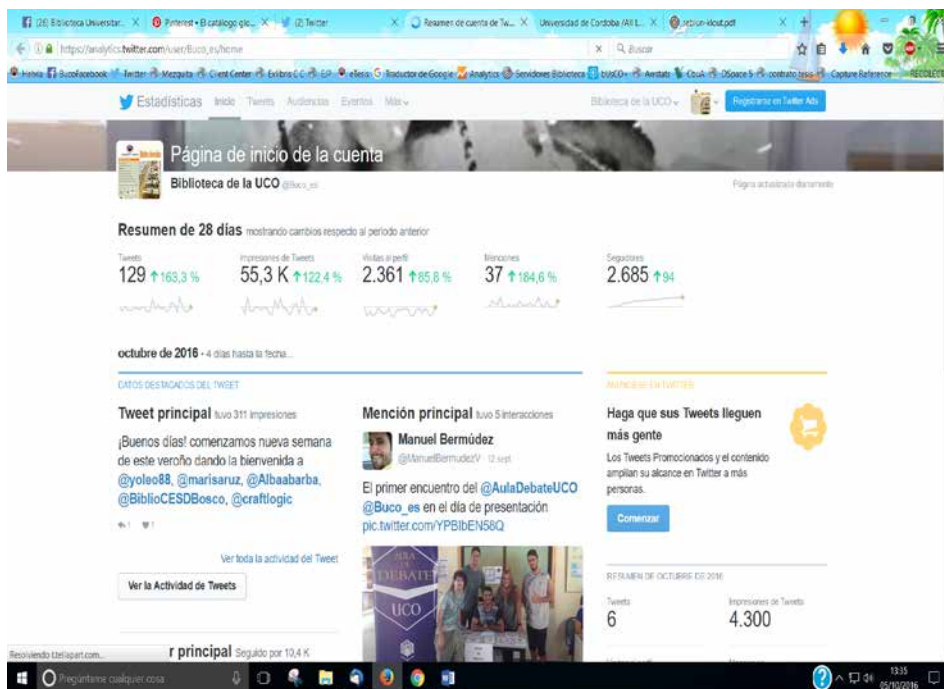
(26) Biblioteca Universitar... × Pinterest • El catálogo glo... × (2) Twitter × Resumen de cuenta de Tw... × Universidad de Córdoba (All L... × peticion-idout.pdf ×

https://analytics.twitter.com/user/Buco_es/home

Buscar

Estadísticas Inicio Tweets Audiencias Eventos Más

Biblioteca de la UCO

Registrarse en Twitter Ads

Página de inicio de la cuenta

Biblioteca de la UCO @Buco_es

Página actualizada diariamente

Resumen de 28 días mostrando cambios respecto al período anterior

| Tweets | Impresiones de Tweets | Visitas al perfil | Menciones | Seguidores |
|---|---|---|---|---|
| 129 ↑163,3 % | 55,3 K ↑122,4 % | 2.361 ↑85,8 % | 37 ↑184,6 % | 2.685 ↑94 |

octubre de 2016 • 4 días hasta la fecha...

DATOS DESTACADOS DEL TWEET

Tweet principal tuvo 311 impresiones

¡Buenos días! comenzamos nueva semana de este veroño dando la bienvenida a @yoleo88, @marisaruz, @Albaabarba, @BiblioCESDBosco, @craftlogic

Ver toda la actividad del Tweet

Ver la Actividad de Tweets

Mención principal tuvo 5 interacciones

Manuel Bermúdez
@ManuelBermudezV · 12 sept

El primer encuentro del @AulaDebateUCO @Buco_es en el día de presentación pic.twitter.com/YPBIbEN58Q

AULA DE DEBATE UCO

ANUNCIESE EN TWITTER

Haga que sus Tweets lleguen más gente

Los Tweets Promocionados y el contenido amplían su alcance en Twitter a más personas.

Comenzar

RESUMEN DE OCTUBRE DE 2016

Tweets
6

Impresiones de Tweets
4.300

r principal Seguido por 10,4 K

Resolviendo tbellapart.com...

Pregúntame cualquier cosa

13:35
05/10/2016